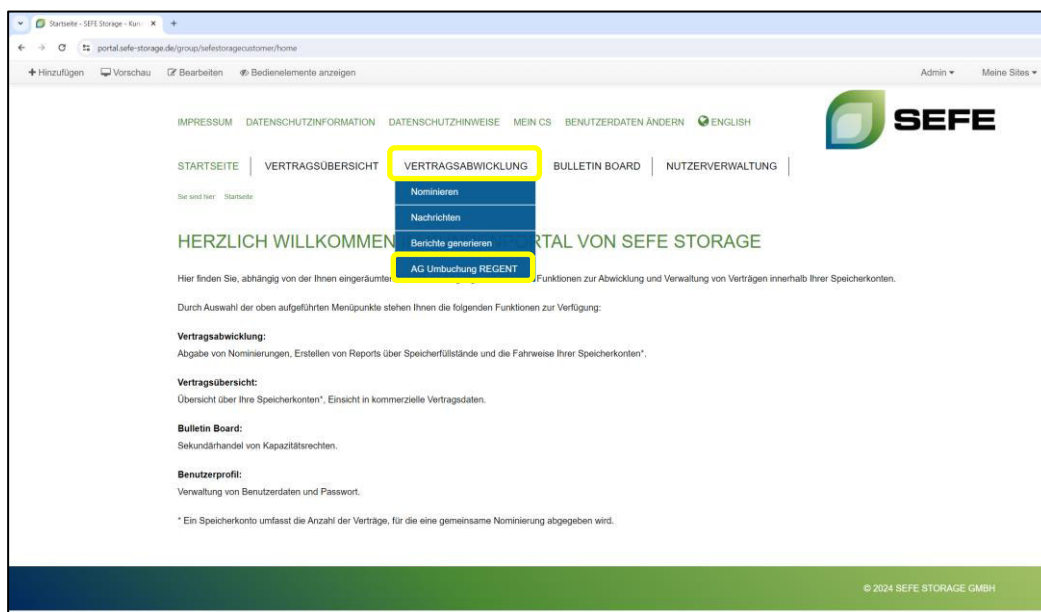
Startseite - SEFE Storage - Kun ×  +

portal.sefe-storage.de/group/sefestoragecustomer/home

+ Hinzufügen  Vorschau  Bearbeiten  Bedienelemente anzeigen  Admin ▾  Meine Sites ▾

IMPRESSUM  DATENSCHUTZINFORMATION  DATENSCHUTZHINWEISE  MEIN CS  BENUTZERDATEN ÄNDERN  ENGLISH

SEFE

STARTSEITE | VERTRAGSÜBERSICHT | VERTRAGSABWICKLUNG | BULLETIN BOARD | NUTZERVERWALTUNG

Nominieren
Nachrichten
Berichte generieren
AG Umbuchung REGENT

Sie sind hier: Startseite

HERZLICH WILLKOMMEN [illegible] RTAL VON SEFE STORAGE

Hier finden Sie, abhängig von der Ihnen eingeräumte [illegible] Funktionen zur Abwicklung und Verwaltung von Verträgen innerhalb Ihrer Speicherkonten.

Durch Auswahl der oben aufgeführten Menüpunkte stehen Ihnen die folgenden Funktionen zur Verfügung:

Vertragsabwicklung:
Abgabe von Nominierungen, Erstellen von Reports über Speicherfüllstände und die Fahrweise Ihrer Speicherkonten*.

Vertragsübersicht:
Übersicht über Ihre Speicherkonten*, Einsicht in kommerzielle Vertragsdaten.

Bulletin Board:
Sekundärhandel von Kapazitätsrechten.

Benutzerprofil:
Verwaltung von Benutzerdaten und Passwort.

* Ein Speicherkonto umfasst die Anzahl der Verträge, für die eine gemeinsame Nominierung abgegeben wird.

© 2024 SEFE STORAGE GMBH